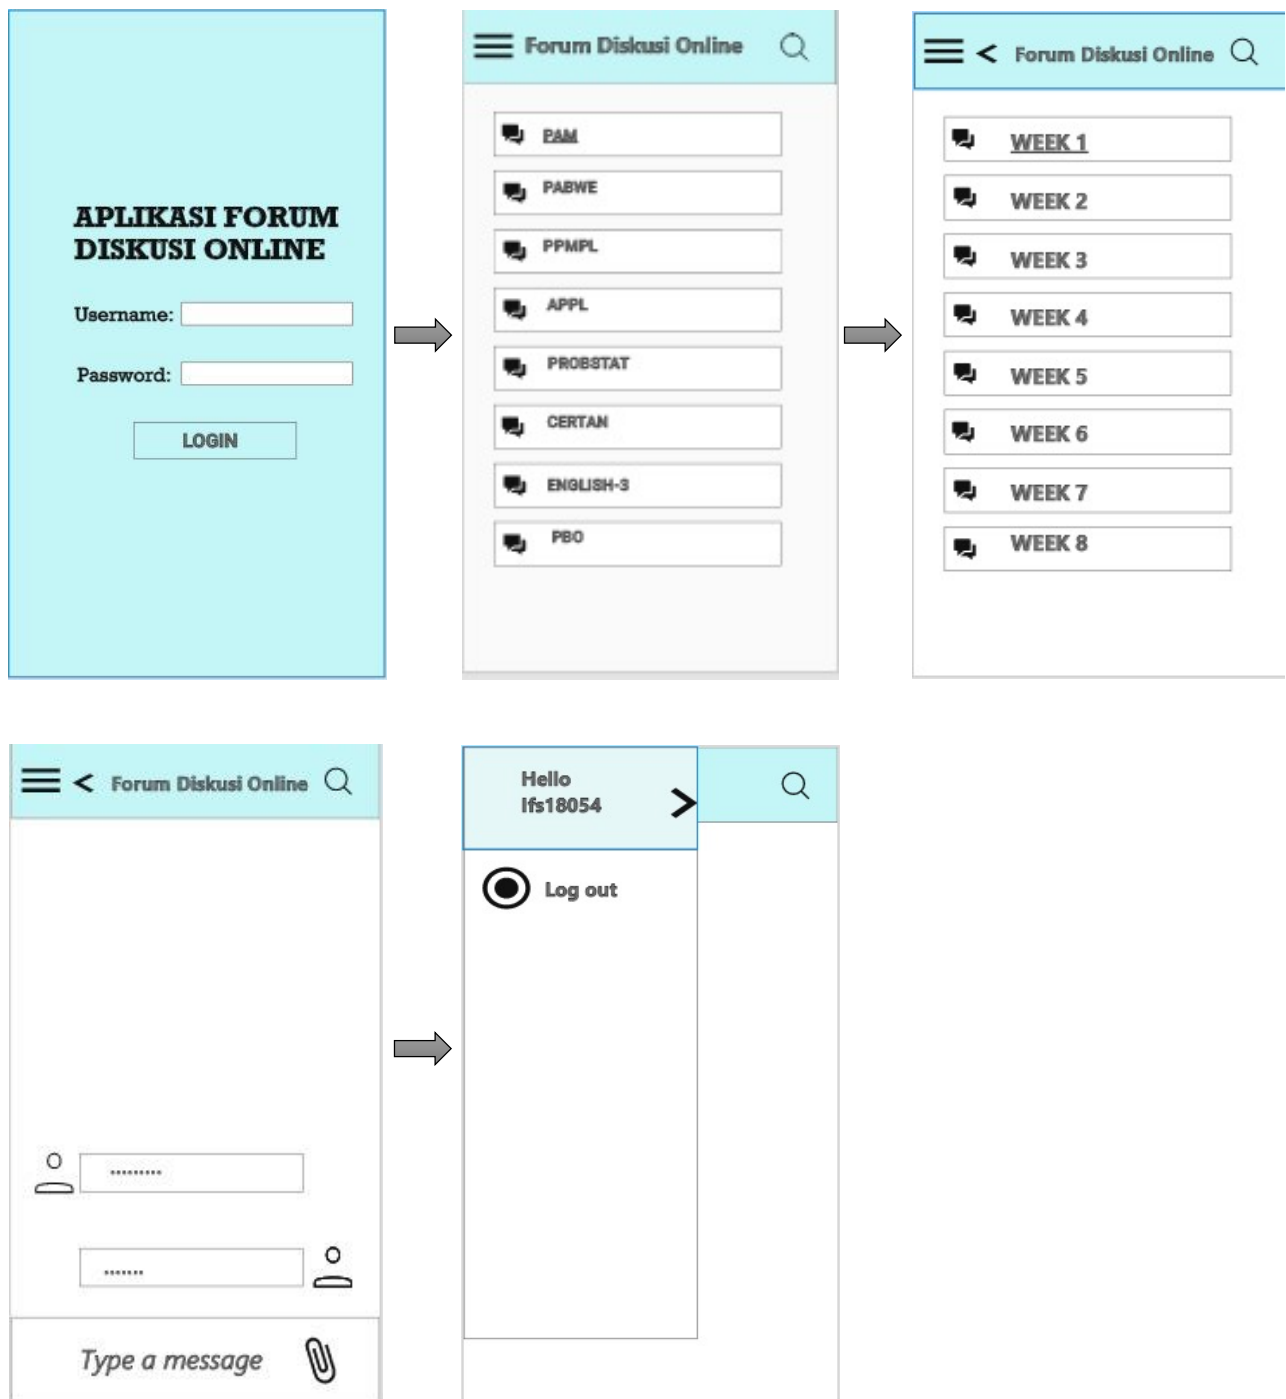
APLIKASI FORUM DISKUSI ONLINE

Username:

Password:

LOGIN

Forum Diskusi Online

PAM

PABWE

PPMPL

APPL

PROBSTAT

CERTAN

ENGLISH-3

PBO

< Forum Diskusi Online

WEEK 1

WEEK 2

WEEK 3

WEEK 4

WEEK 5

WEEK 6

WEEK 7

WEEK 8

< Forum Diskusi Online

.........

.......

Type a message

Hello lfs18054

Log out